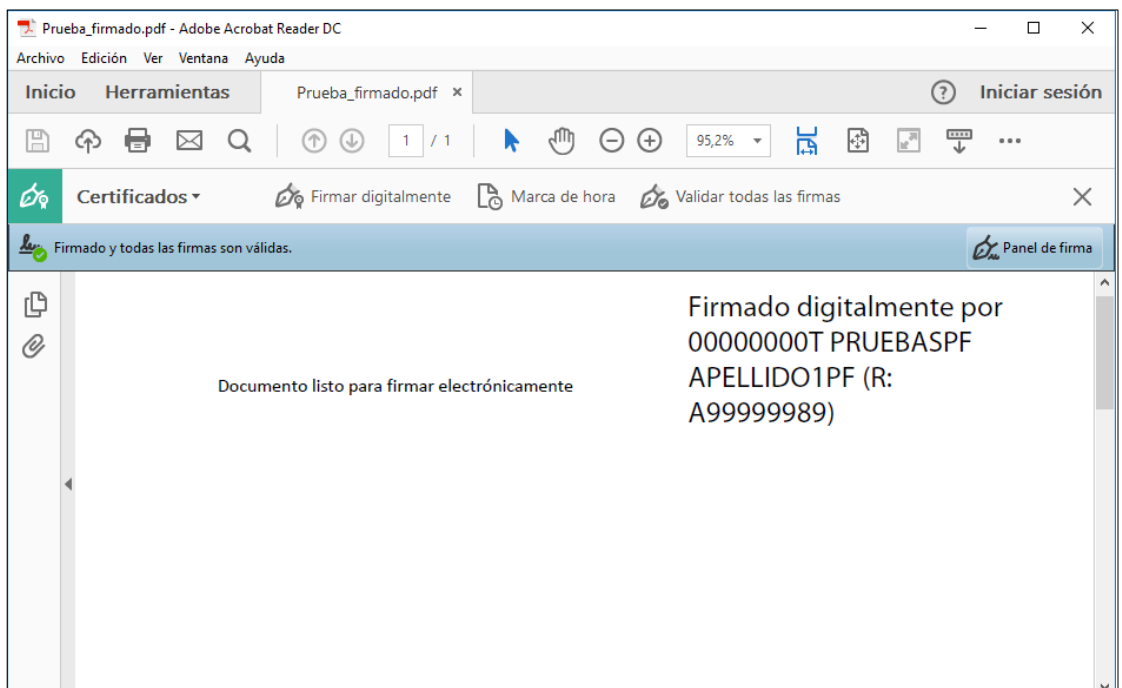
Prueba_firmado.pdf - Adobe Acrobat Reader DC

Archivo Edición Ver Ventana Ayuda

Inicio Herramientas Prueba_firmado.pdf ×

? Iniciar sesión

1 / 1

95,2%

Certificados ▾ Firmar digitalmente Marca de hora Validar todas las firmas

Firmado y todas las firmas son válidas.

Panel de firma

Documento listo para firmar electrónicamente

Firmado digitalmente por 00000000T PRUEBASPF APELLIDO1PF (R: A99999989)